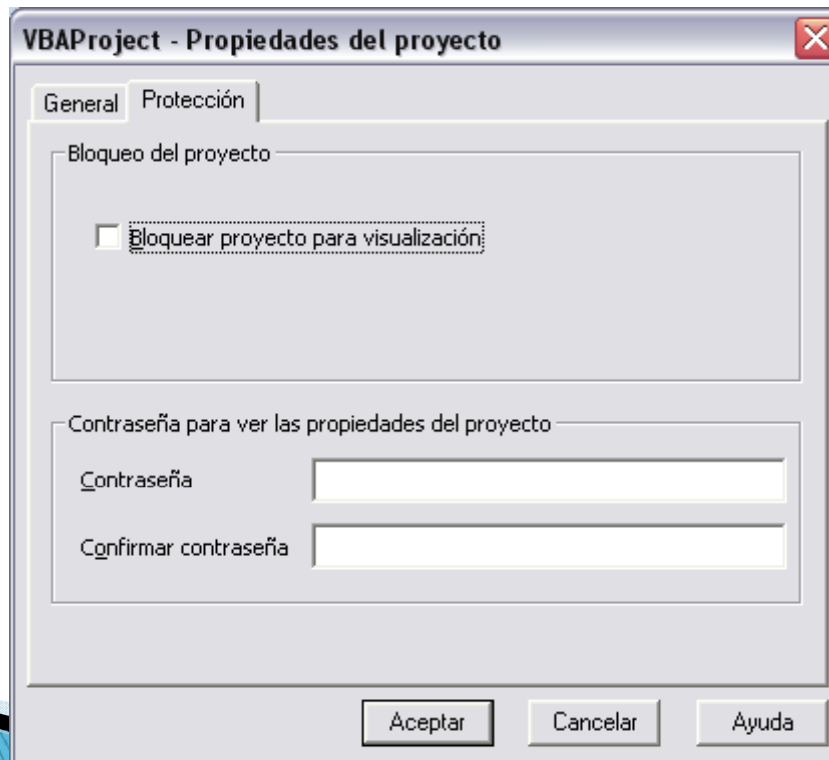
VBAProject - Propiedades del proyecto

General Protección

Bloqueo del proyecto

Bloquear proyecto para visualización

Contraseña para ver las propiedades del proyecto

Contraseña

Confirmar contraseña

Aceptar Cancelar Ayuda